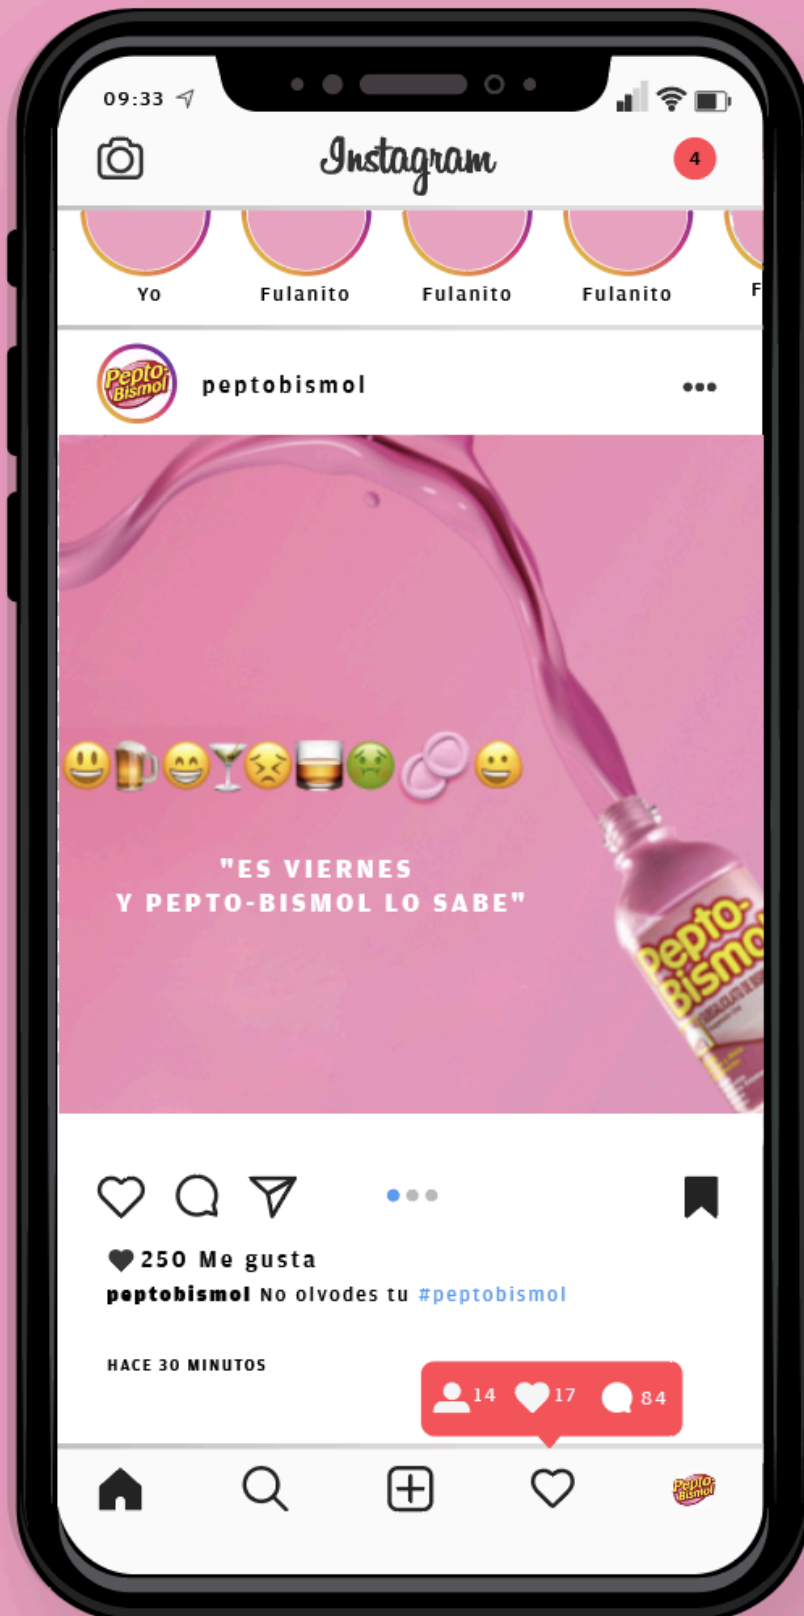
09:33

Instagram

4

Yo Fulanito Fulanito Fulanito F

Pepto-Bismol

peptobismol •••

😃🍺😁🍸😣🥃🤢 😀

"ES VIERNES
Y PEPTO-BISMOL LO SABE"

Pepto-Bismol

250 Me gusta

peptobismol No olvodes tu #peptobismol

HACE 30 MINUTOS

14 17 84

Pepto-Bismol